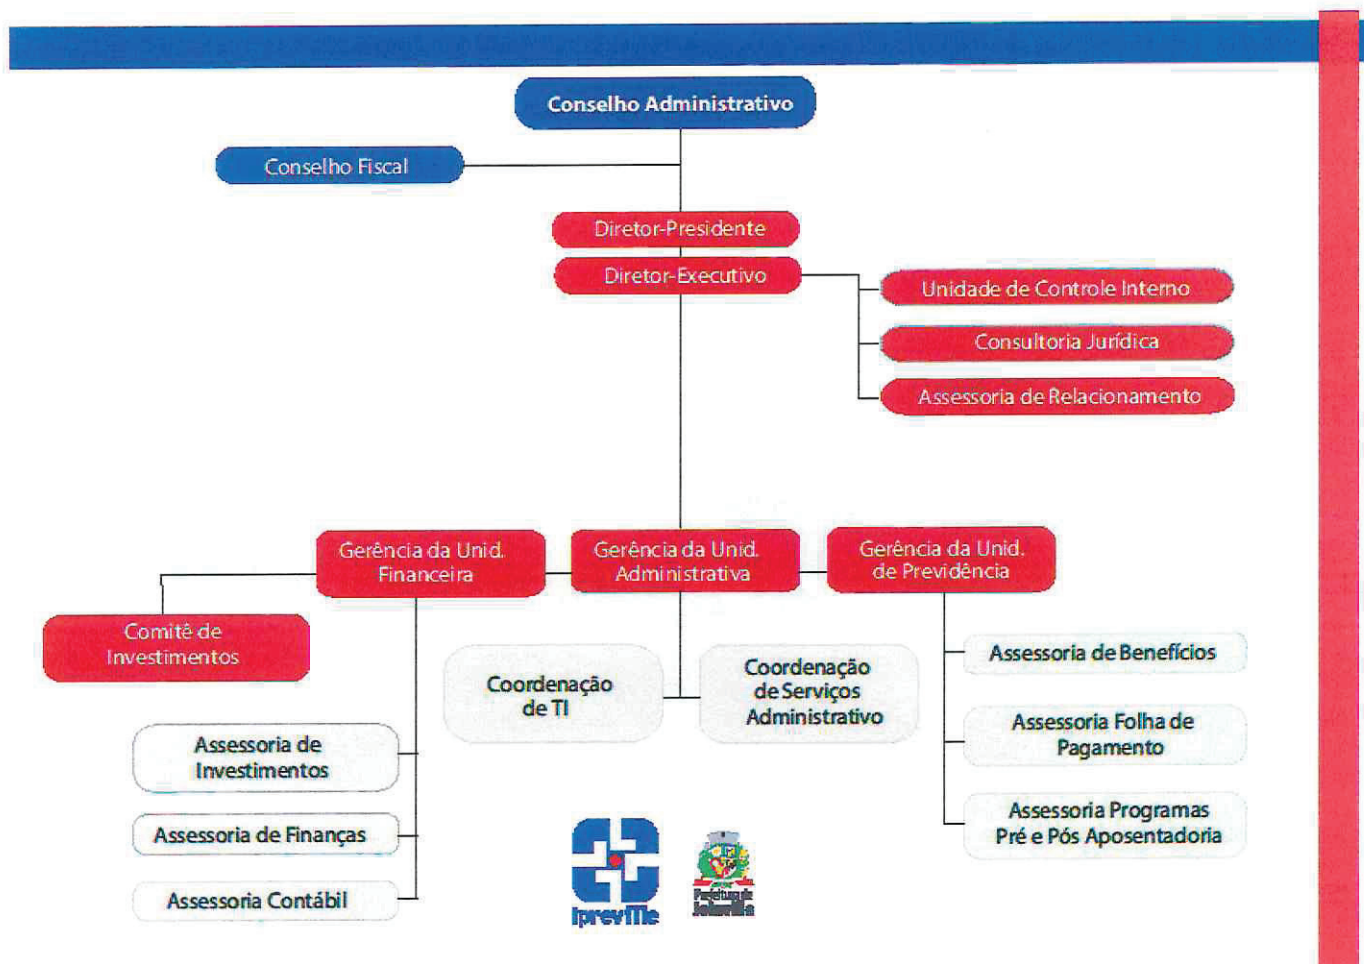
Conselho Administrativo

Conselho Fiscal

Diretor-Presidente

Diretor-Executivo

Unidade de Controle Interno

Consultoria Jurídica

Assessoria de Relacionamento

Gerência da Unid. Financeira

Gerência da Unid. Administrativa

Gerência da Unid. de Previdência

Comitê de Investimentos

Coordenação de TI

Coordenação de Serviços Administrativo

Assessoria de Benefícios

Assessoria Folha de Pagamento

Assessoria Programas Pré e Pós Aposentadoria

Assessoria de Investimentos

Assessoria de Finanças

Assessoria Contábil

IprevMe

Prefeitura de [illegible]